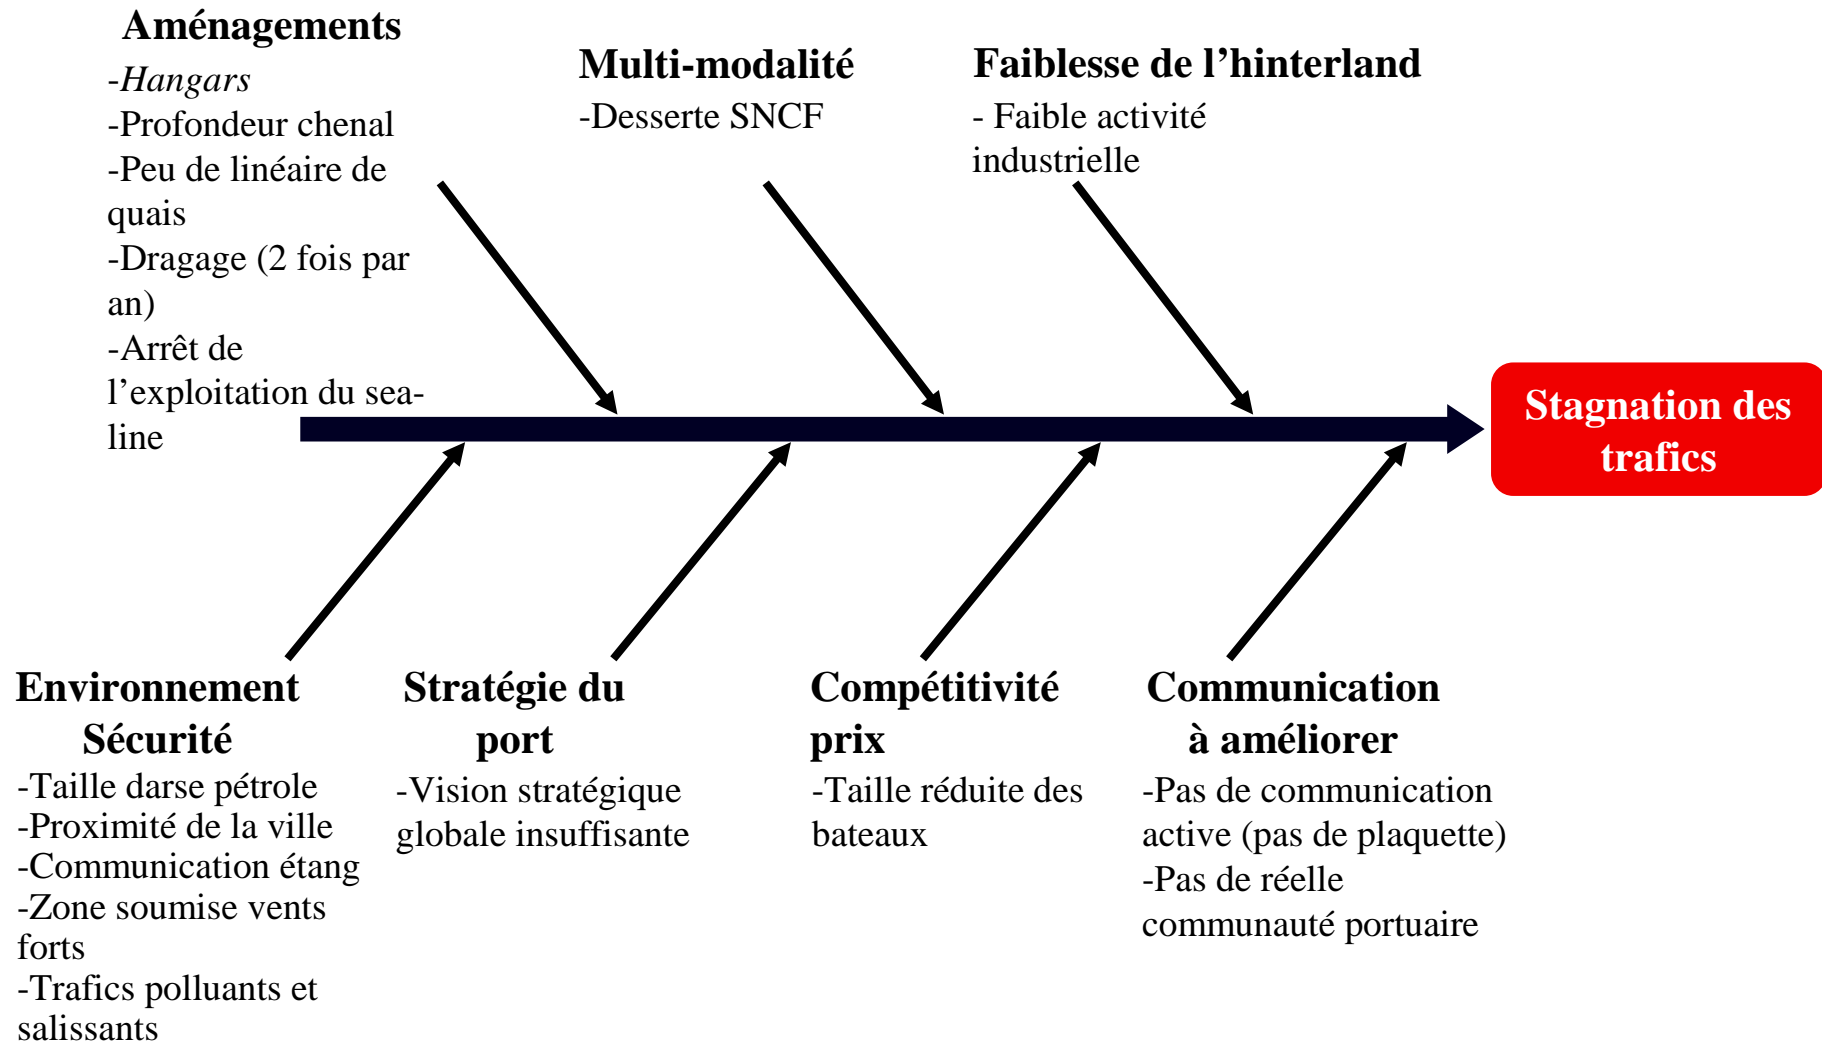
Aménagements
-Hangars
-Profondeur chenal
-Peu de linéaire de quais
-Dragage (2 fois par an)
-Arrêt de l'exploitation du sea-line

Multi-modalité
-Desserte SNCF

Faiblesse de l'hinterland
- Faible activité industrielle

Stagnation des trafics

Environnement Sécurité
-Taille darse pétrole
-Proximité de la ville
-Communication étang
-Zone soumise vents forts
-Trafics polluants et salissants

Stratégie du port
-Vision stratégique globale insuffisante

Compétitivité prix
-Taille réduite des bateaux

Communication à améliorer
-Pas de communication active (pas de plaquette)
-Pas de réelle communauté portuaire